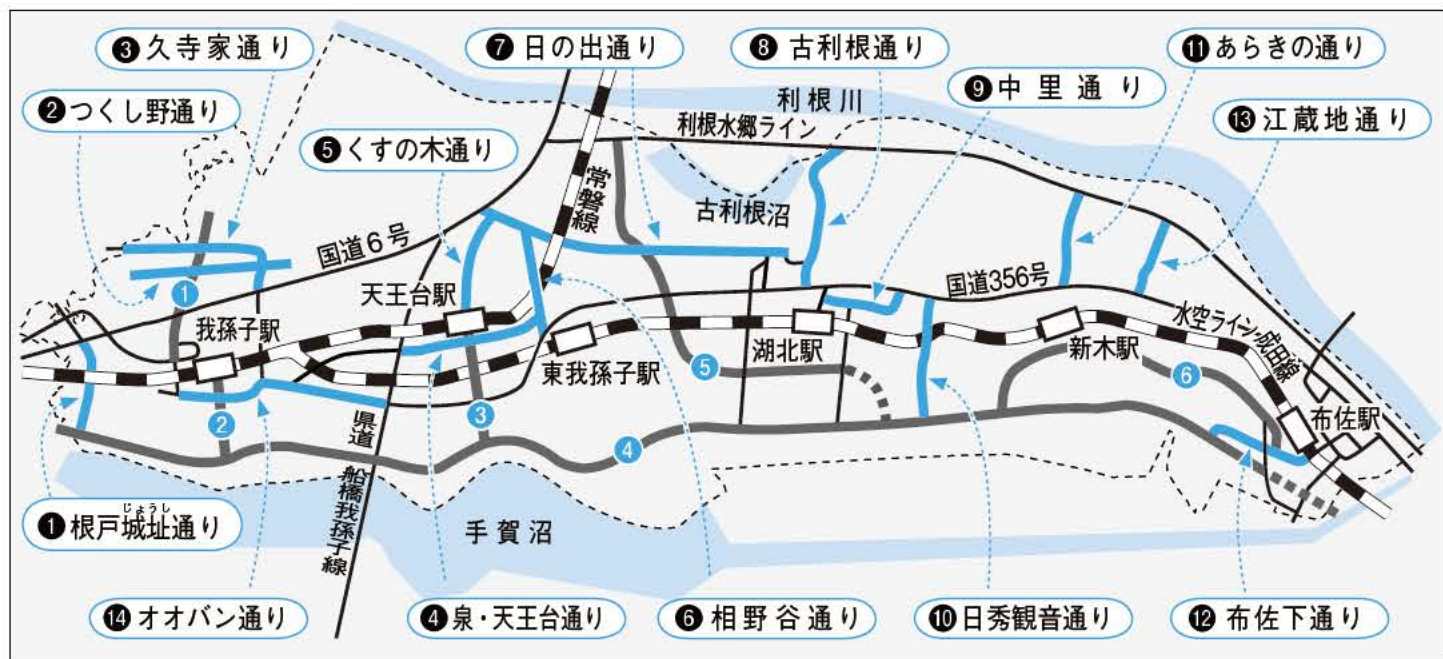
❸久寺家通り
❷つくし野通り
❼日の出通り
❽古利根通り
⓫あらきの通り
❾中里通り
⓭江蔵地通り
❺くすの木通り
利根川
利根水郷ライン
常磐線
古利根沼
国道6号
国道356号
1
天王台駅
我孫子駅
水空ライン・成田線
湖北駅
新木駅
東我孫子駅
5
6
布佐駅
2
3
県道
4
船橋我孫子線
❶根戸城址(じょうし)通り
手賀沼
⓮オオバン通り
❹泉・天王台通り
❻相野谷通り
❿日秀観音通り
⓬布佐下通り